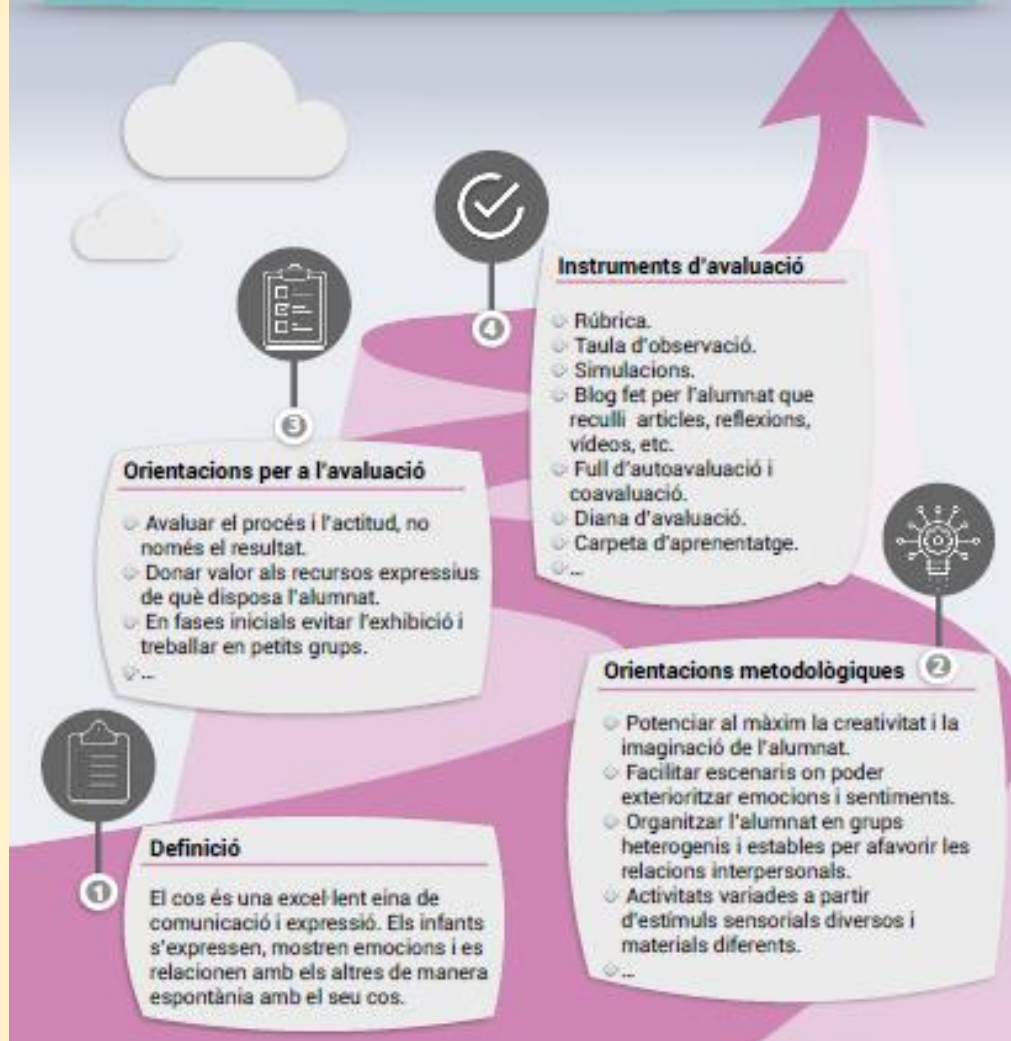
4

Instruments d'avaluació

- Rúbrica.
- Taula d'observació.
- Simulacions.
- Blog fet per l'alumnat que reculli articles, reflexions, vídeos, etc.
- Full d'autoavaluació i coavaluació.
- Diana d'avaluació.
- Carpeta d'aprenentatge.
- ...

3

Orientacions per a l'avaluació

- Avaluar el procés i l'actitud, no només el resultat.
- Donar valor als recursos expressius de què disposa l'alumnat.
- En fases inicials evitar l'exhibició i treballar en petits grups.
- ...

Orientacions metodològiques 2

- Potenciar al màxim la creativitat i la imaginació de l'alumnat.
- Facilitar escenaris on poder exterioritzar emocions i sentiments.
- Organitzar l'alumnat en grups heterogenis i estables per afavorir les relacions interpersonals.
- Activitats variades a partir d'estímuls sensorials diversos i materials diferents.
- ...

1

Definició

El cos és una excel·lent eina de comunicació i expressió. Els infants s'expressen, mostren emocions i es relacionen amb els altres de manera espontània amb el seu cos.